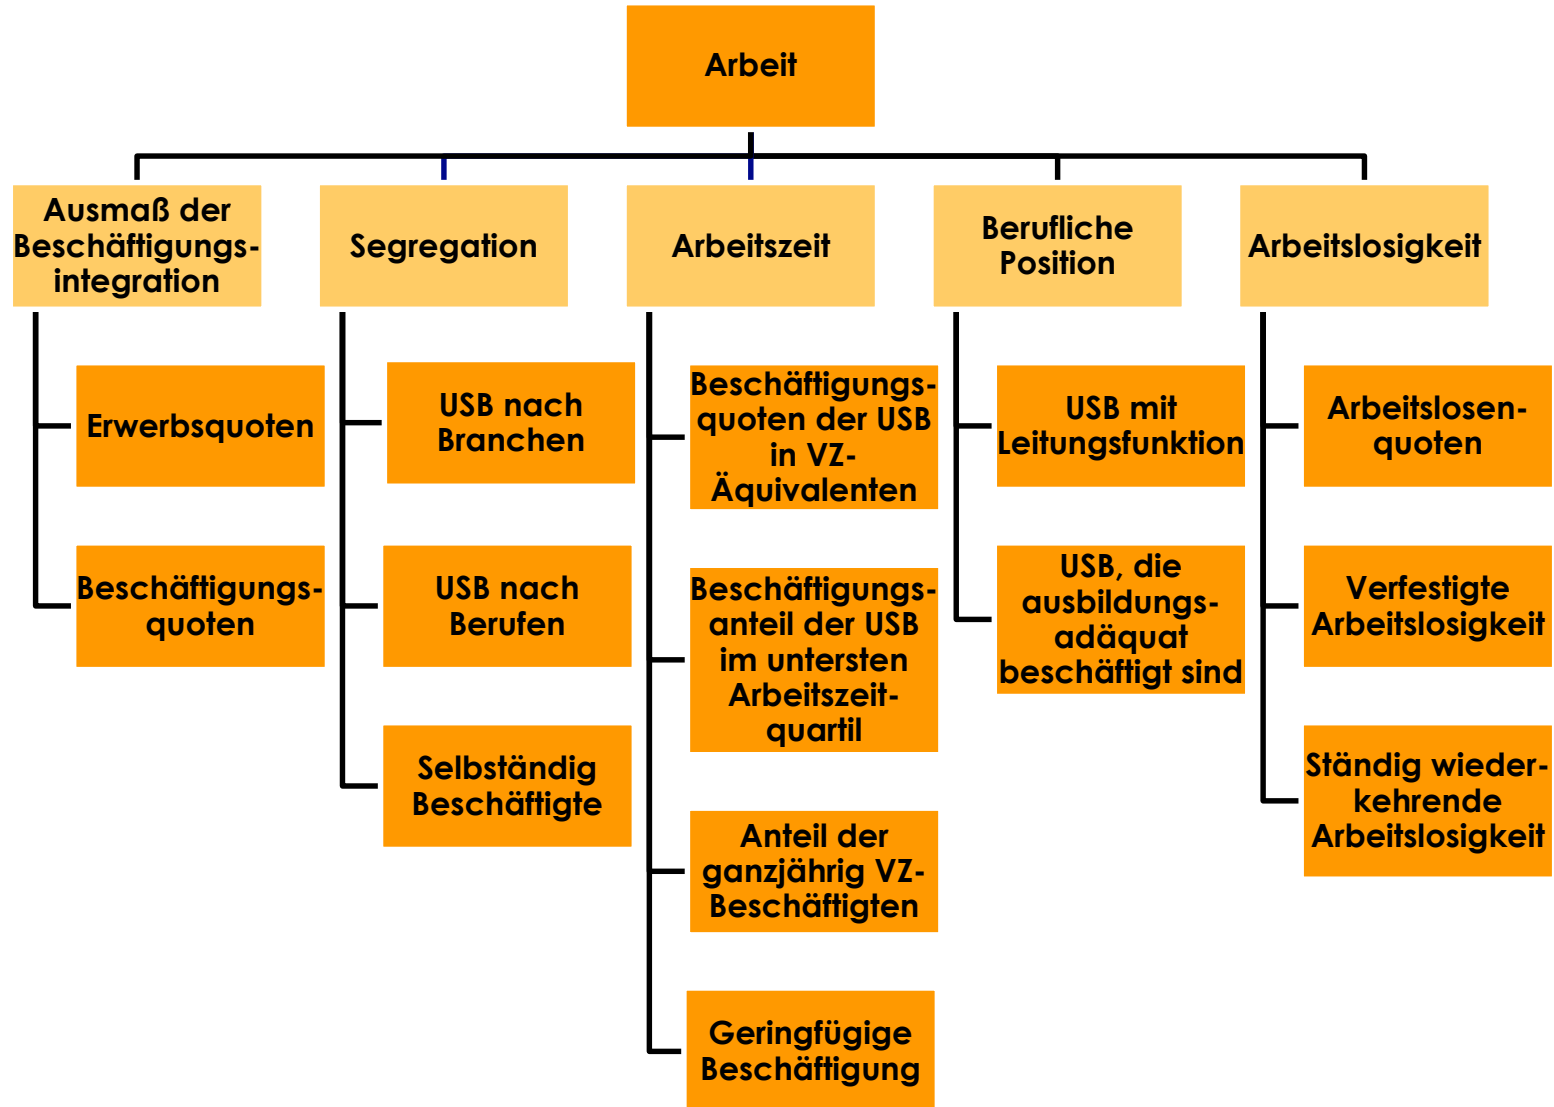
Arbeit

Ausmaß der Beschäftigungsintegration

Erwerbsquoten

Beschäftigungsquoten

Segregation

USB nach Branchen

USB nach Berufen

Selbständig Beschäftigte

Arbeitszeit

Beschäftigungsquoten der USB in VZ-Äquivalenten

Beschäftigungsanteil der USB im untersten Arbeitszeitquartil

Anteil der ganzjährig VZ-Beschäftigten

Geringfügige Beschäftigung

Berufliche Position

USB mit Leitungsfunktion

USB, die ausbildungsadäquat beschäftigt sind

Arbeitslosigkeit

Arbeitslosenquoten

Verfestigte Arbeitslosigkeit

Ständig wiederkehrende Arbeitslosigkeit